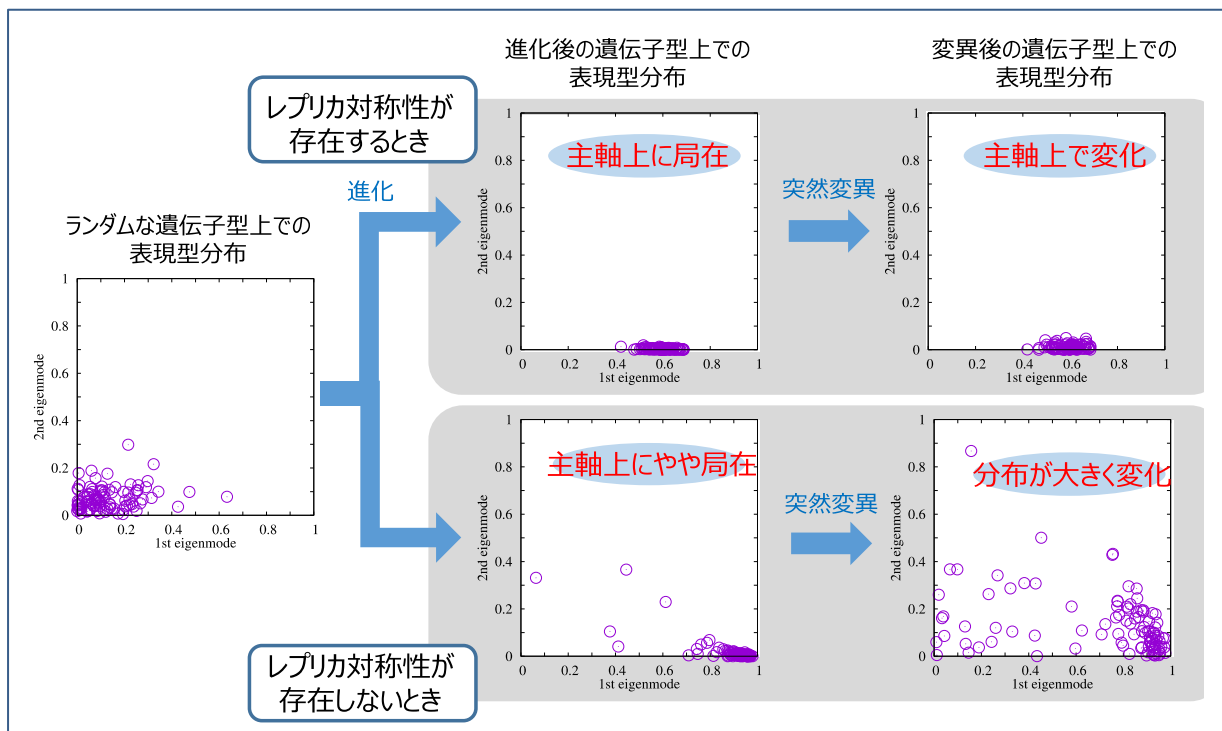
ランダムな遺伝子型上での表現型分布

1
0.8
0.6
0.4
0.2
0
2nd eigenmode
0 0.2 0.4 0.6 0.8 1
1st eigenmode

進化

レプリカ対称性が存在するとき

進化後の遺伝子型上での表現型分布

主軸上に局在

1
0.8
0.6
0.4
0.2
0
2nd eigenmode
0 0.2 0.4 0.6 0.8 1
1st eigenmode

突然変異

変異後の遺伝子型上での表現型分布

主軸上で変化

1
0.8
0.6
0.4
0.2
0
2nd eigenmode
0 0.2 0.4 0.6 0.8 1
1st eigenmode

主軸上にやや局在

1
0.8
0.6
0.4
0.2
0
2nd eigenmode
0 0.2 0.4 0.6 0.8 1
1st eigenmode

突然変異

分布が大きく変化

1
0.8
0.6
0.4
0.2
0
2nd eigenmode
0 0.2 0.4 0.6 0.8 1
1st eigenmode

レプリカ対称性が存在しないとき